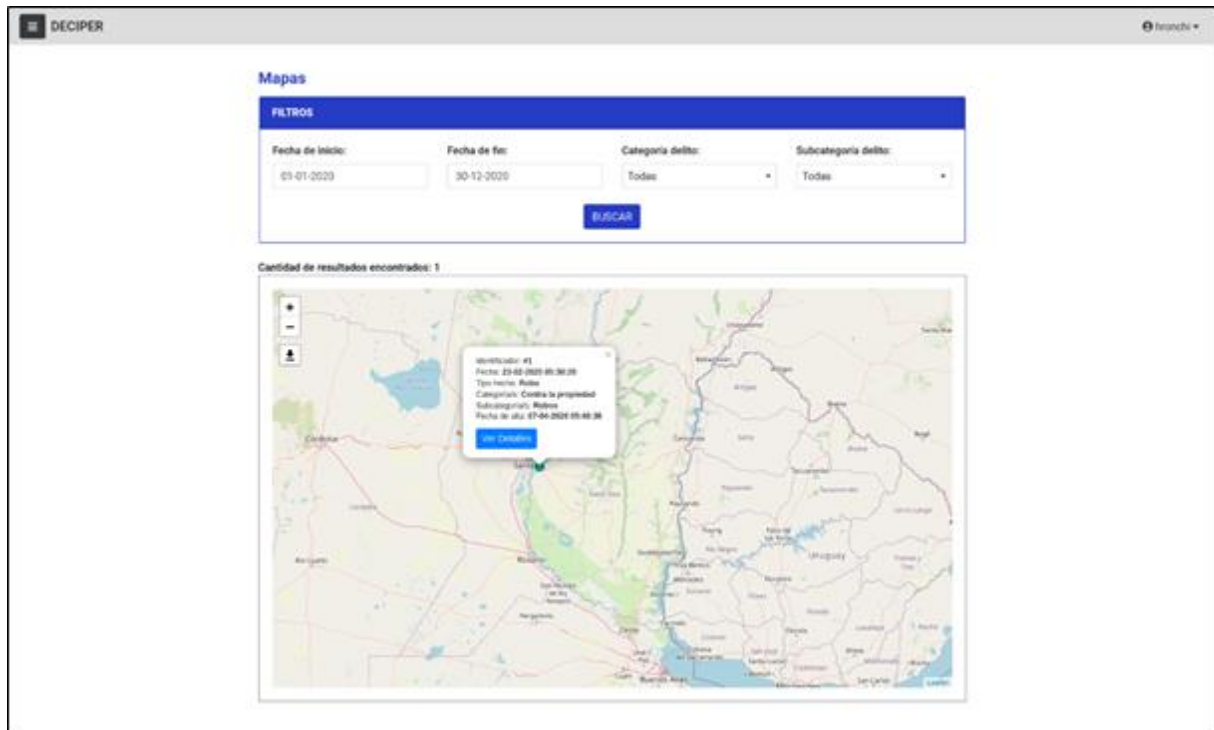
DECIPER

fmonchi ▾

Mapas

FILTROS

Fecha de inicio:
01-01-2020

Fecha de fin:
30-12-2020

Categoria delito:
Todas

Subcategoria delito:
Todas

BUSCAR

Cantidad de resultados encontrados: 1

+
−

Identificador: #1
Fecha: 23-02-2020 05:30:20
Tipo hecho: Robo
Categoria: Contra la propiedad
Subcategoria: Robos
Fecha de alta: 07-04-2020 05:46:36

Ver Detalles

Córdoba
Santa Fe
Rosario
Paraná
Uruguay
Buenos Aires
Leaflet